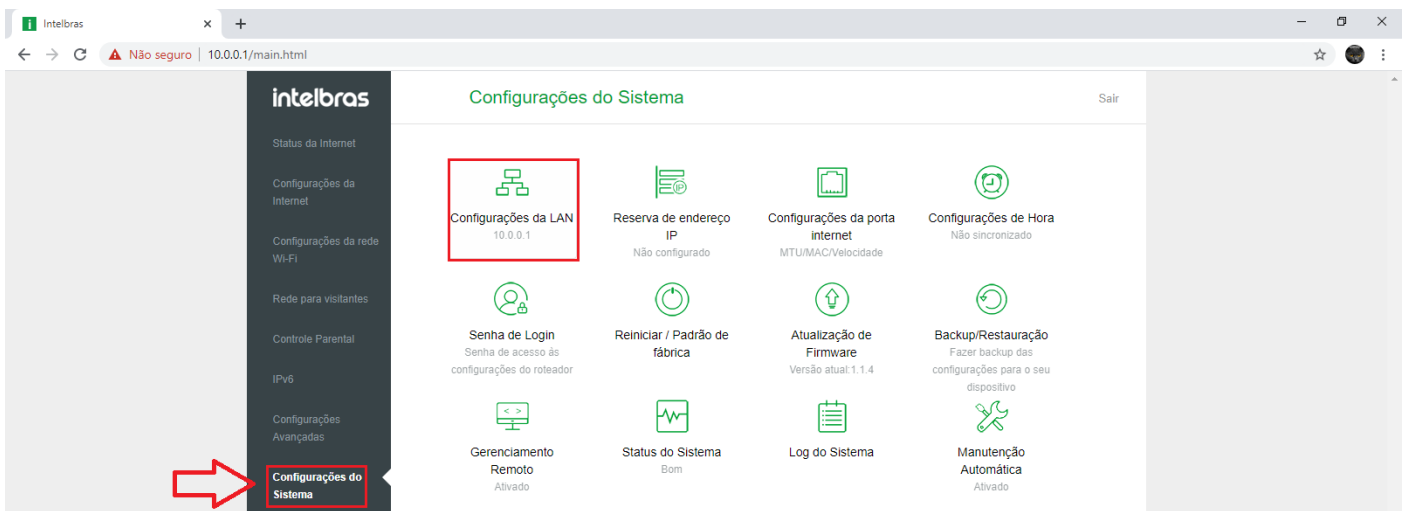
Intelbras

Não seguro | 10.0.0.1/main.html

intelbras

Configurações do Sistema

Sair

Status da Internet

Configurações da Internet

Configurações da rede Wi-Fi

Rede para visitantes

Controle Parental

IPv6

Configurações Avançadas

Configurações do Sistema

Configurações da LAN
10.0.0.1

Reserva de endereço IP
Não configurado

Configurações da porta internet
MTU/MAC/Velocidade

Configurações de Hora
Não sincronizado

Senha de Login
Senha de acesso ás configurações do roteador

Reiniciar / Padrão de fábrica

Atualização de Firmware
Versão atual:1.1.4

Backup/Restauração
Fazer backup das configurações para o seu dispositivo

Gerenciamento Remoto
Ativado

Status do Sistema
Bom

Log do Sistema

Manutenção Automática
Ativado